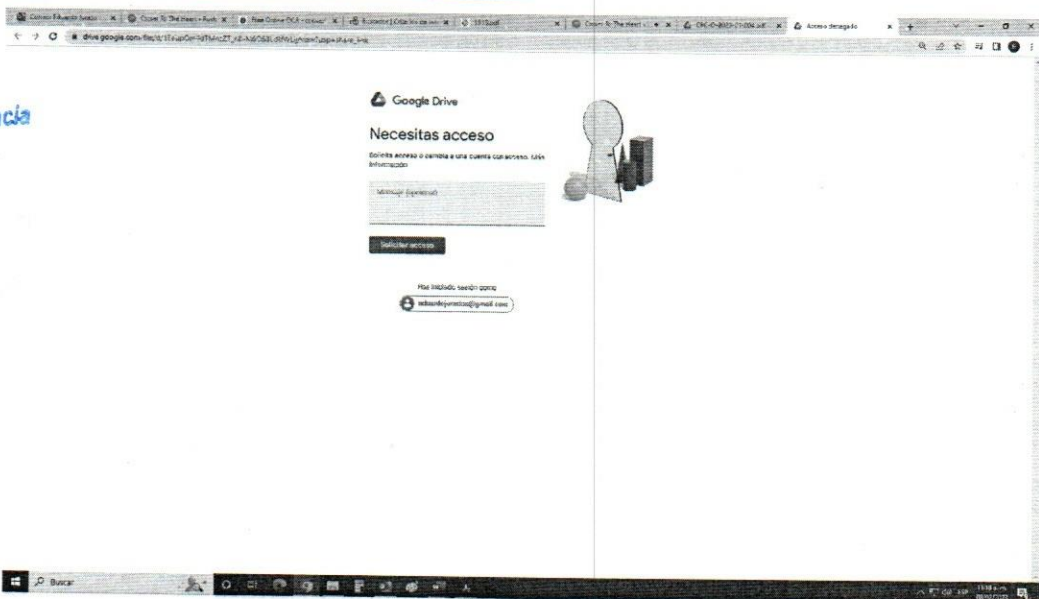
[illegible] | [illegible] | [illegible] | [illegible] | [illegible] | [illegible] | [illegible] | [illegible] | Acceso denegado

drive.google.com/file/d/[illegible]

cia

Google Drive

Necesitas acceso

Solicita acceso o cambia a una cuenta con acceso. Más información

Mensaje (opcional)

Solicitar acceso

Has iniciado sesión como

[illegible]@gmail.com

Buscar